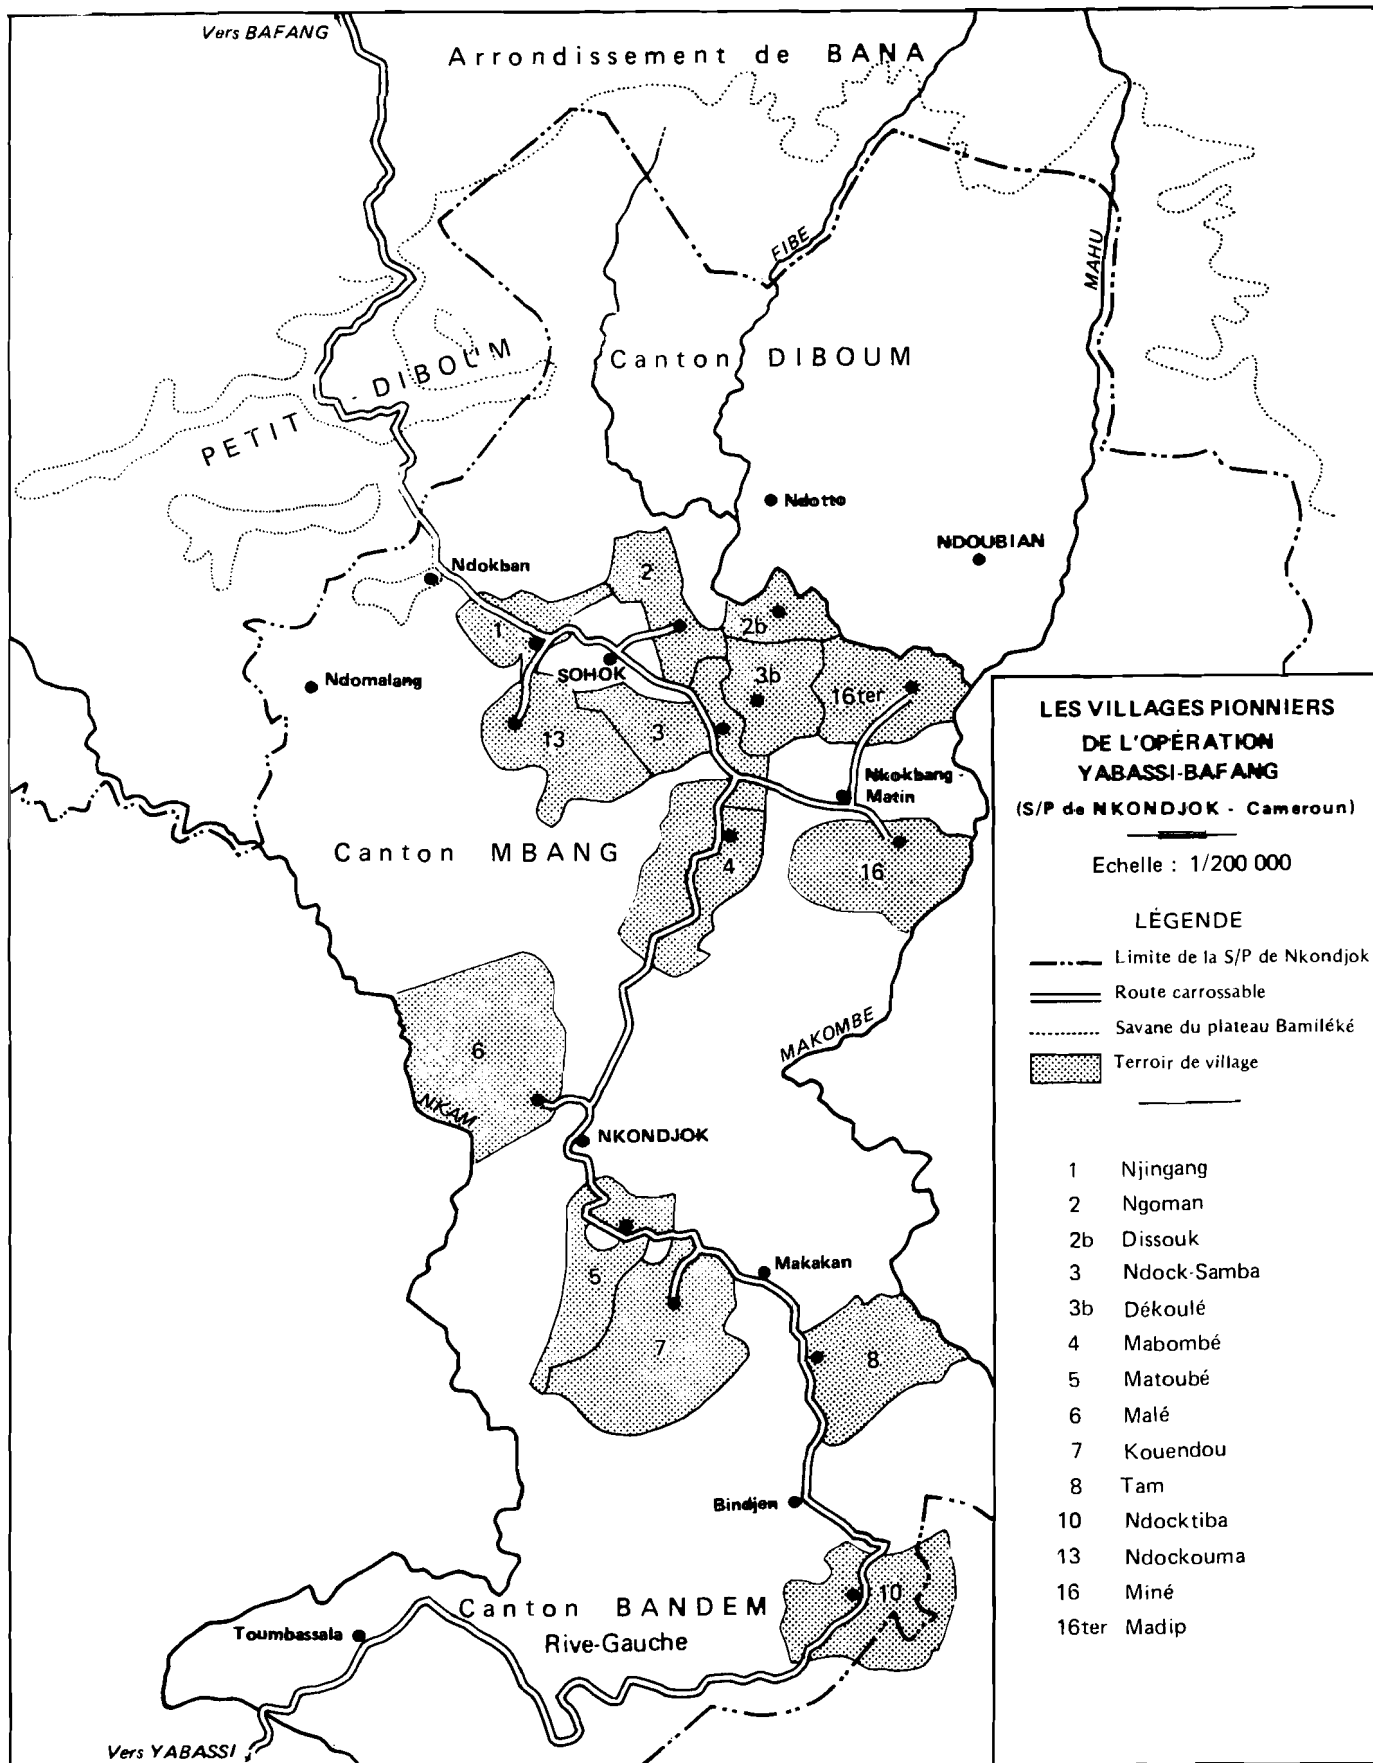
Vers BAFANG

Arrondissement de BANA

FIBE

MAHU

Canton DIBOUM

PETIT - DIBOUM

Ndotto

NDOUBIAN

Ndokban

2

1

2b

SOHOK

3b

16ter

Ndomalang

13

3

Nkokbang - Matin

4

16

Canton MBANG

6

NKAM

MAKOMBE

NKONDJOK

5

Makakan

7

8

Bindjen

10

Canton BANDEM

Rive-Gauche

Toumbassala

Vers YABASSI

LES VILLAGES PIONNIERS DE L'OPÉRATION YABASSI-BAFANG

(S/P de NKONDJOK - Cameroun)

Echelle : 1/200 000

LÉGENDE

Limite de la S/P de Nkondjok

Route carrossable

Savane du plateau Bamiléké

Terroir de village

| | |
|---|---|
| 1 | Njingang |
| 2 | Ngoman |
| 2b | Dissouk |
| 3 | Ndock-Samba |
| 3b | Dékoulé |
| 4 | Mabombé |
| 5 | Matoubé |
| 6 | Malé |
| 7 | Kouendou |
| 8 | Tam |
| 10 | Ndocktiba |
| 13 | Ndockouma |
| 16 | Miné |
| 16ter | Madip |